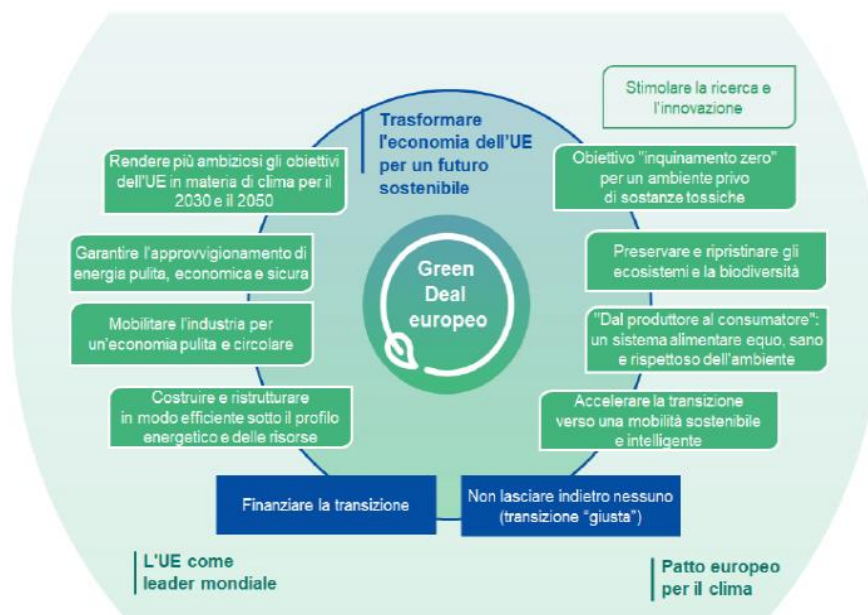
Stimolare la ricerca e l'innovazione

Trasformare l'economia dell'UE per un futuro sostenibile

Rendere più ambiziosi gli obiettivi dell'UE in materia di clima per il 2030 e il 2050

Obiettivo "inquinamento zero" per un ambiente privo di sostanze tossiche

Garantire l'approvvigionamento di energia pulita, economica e sicura

Preservare e ripristinare gli ecosistemi e la biodiversità

Green Deal europeo

Mobilitare l'industria per un'economia pulita e circolare

"Dal produttore al consumatore": un sistema alimentare equo, sano e rispettoso dell'ambiente

Costruire e ristrutturare in modo efficiente sotto il profilo energetico e delle risorse

Accelerare la transizione verso una mobilità sostenibile e intelligente

Finanziare la transizione

Non lasciare indietro nessuno (transizione "giusta")

L'UE come leader mondiale

Patto europeo per il clima